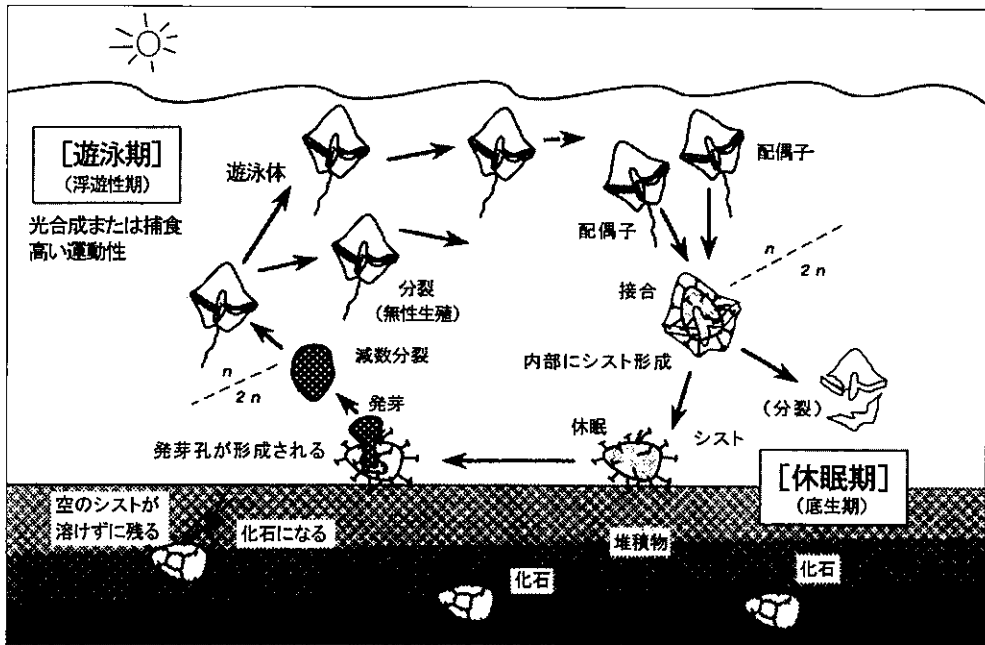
[遊泳期]
(浮遊性期)

光合成または捕食
高い運動性

遊泳体

配偶子

配偶子

分裂
(無性生殖)

接合

$n$
$2n$

減数分裂

内部にシスト形成

$n$
$2n$

発芽

(分裂)

休眠

シスト

発芽孔が形成される

[休眠期]
(底生期)

空のシストが
溶けずに残る

化石になる

堆積物

化石

化石